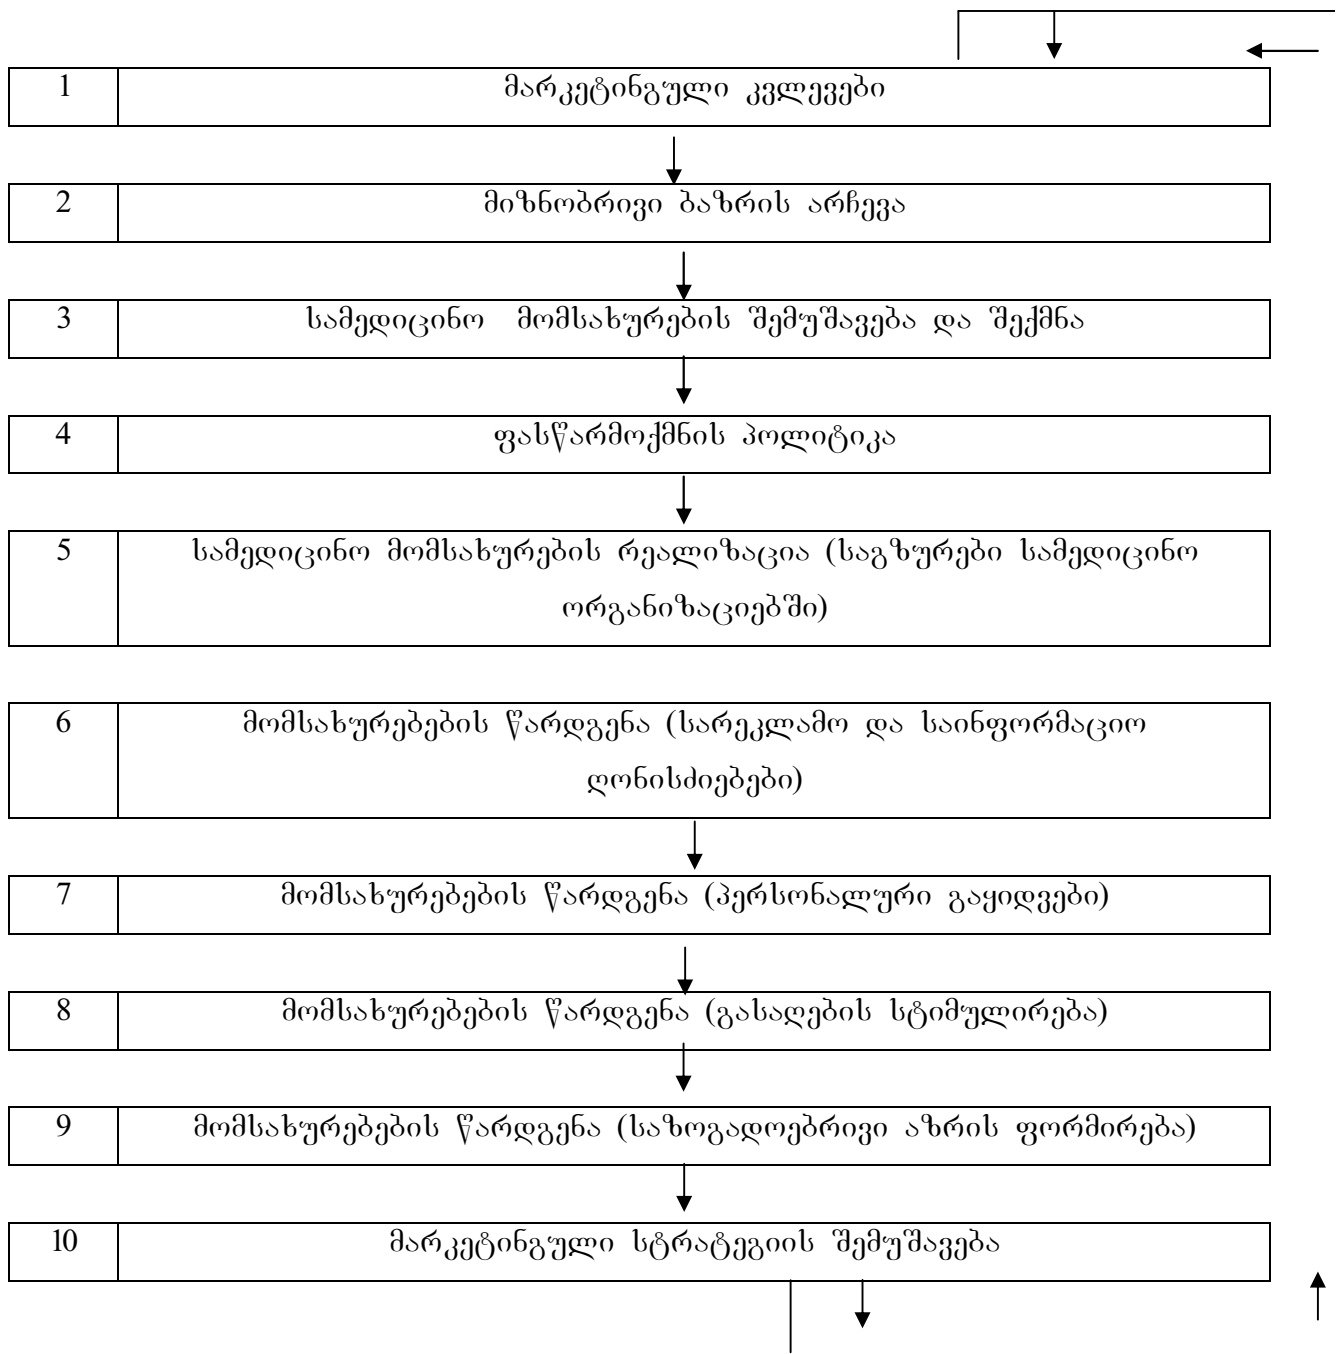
| 1 | მარკეტინგული კვლევები |
|---|---|
| 2 | მიზნობრივი ბაზრის არჩევა |
| 3 | სამედიცინო მომსახურების შემუშავება და შექმნა |
| 4 | ფასწარმოქმნის პოლიტიკა |
| 5 | სამედიცინო მომსახურების რეალიზაცია (საგზურები სამედიცინო ორგანიზაციებში) |
| 6 | მომსახურებების წარდგენა (სარეკლამო და საინფორმაციო ღონისძიებები) |
| 7 | მომსახურებების წარდგენა (პერსონალური გაყიდვები) |
| 8 | მომსახურებების წარდგენა (გასაღების სტიმულირება) |
| 9 | მომსახურებების წარდგენა (საზოგადოებრივი აზრის ფორმირება) |
| 10 | მარკეტინგული სტრატეგიის შემუშავება |